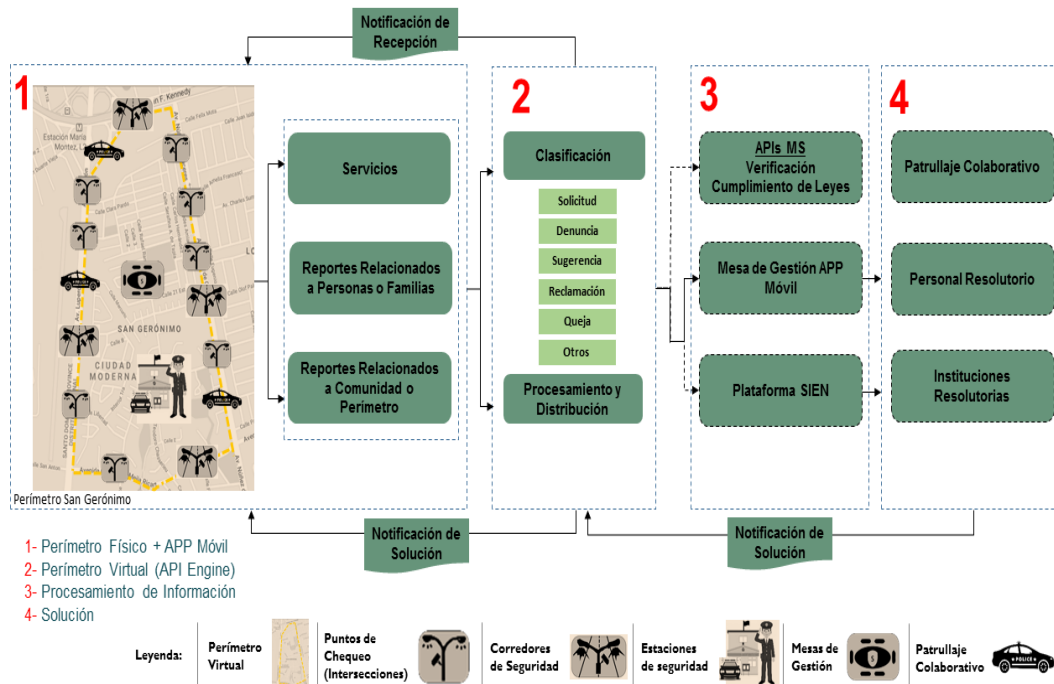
Notificación de Recepción

1

Estación María Montez, La...

SAN GERÓNIMO

CIUDAD MODERNA

Perímetro San Gerónimo

Servicios

Reportes Relacionados a Personas o Familias

Reportes Relacionados a Comunidad o Perímetro

2

Clasificación

Solicitud

Denuncia

Sugerencia

Reclamación

Queja

Otros

Procesamiento y Distribución

3

APIs MS Verificación Cumplimiento de Leyes

Mesa de Gestión APP Móvil

Plataforma SIEN

4

Patrullaje Colaborativo

Personal Resolutorio

Instituciones Resolutorias

Notificación de Solución

Notificación de Solución

1- Perímetro Físico + APP Móvil
2- Perímetro Virtual (API Engine)
3- Procesamiento de Información
4- Solución

| Leyenda: | Perímetro Virtual | Puntos de Chequeo (Intersecciones) | Corredores de Seguridad | Estaciones de seguridad | Mesas de Gestión | Patrullaje Colaborativo |